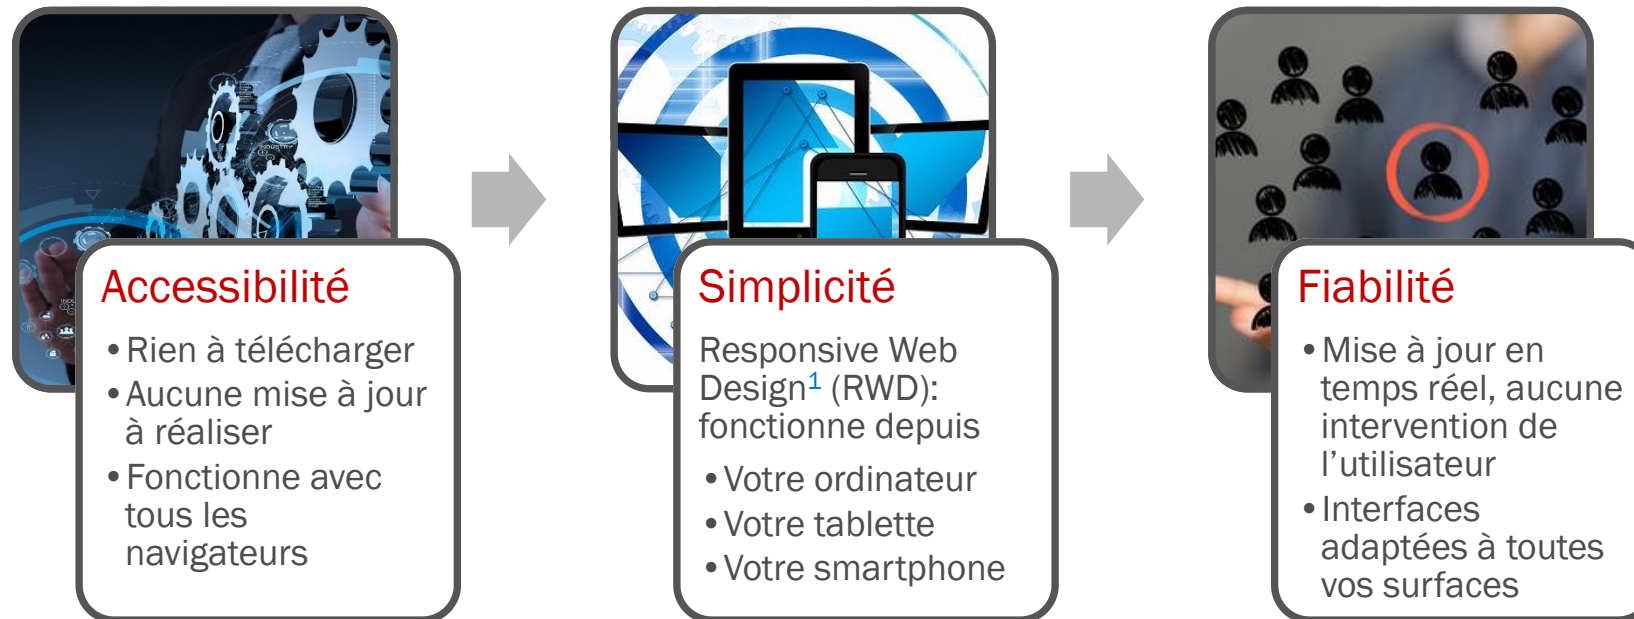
Accessibilité

• Rien à télécharger
• Aucune mise à jour à réaliser
• Fonctionne avec tous les navigateurs

Simplicité

Responsive Web Design$^1$ (RWD): fonctionne depuis

• Votre ordinateur
• Votre tablette
• Votre smartphone

Fiabilité

• Mise à jour en temps réel, aucune intervention de l'utilisateur
• Interfaces adaptées à toutes vos surfaces